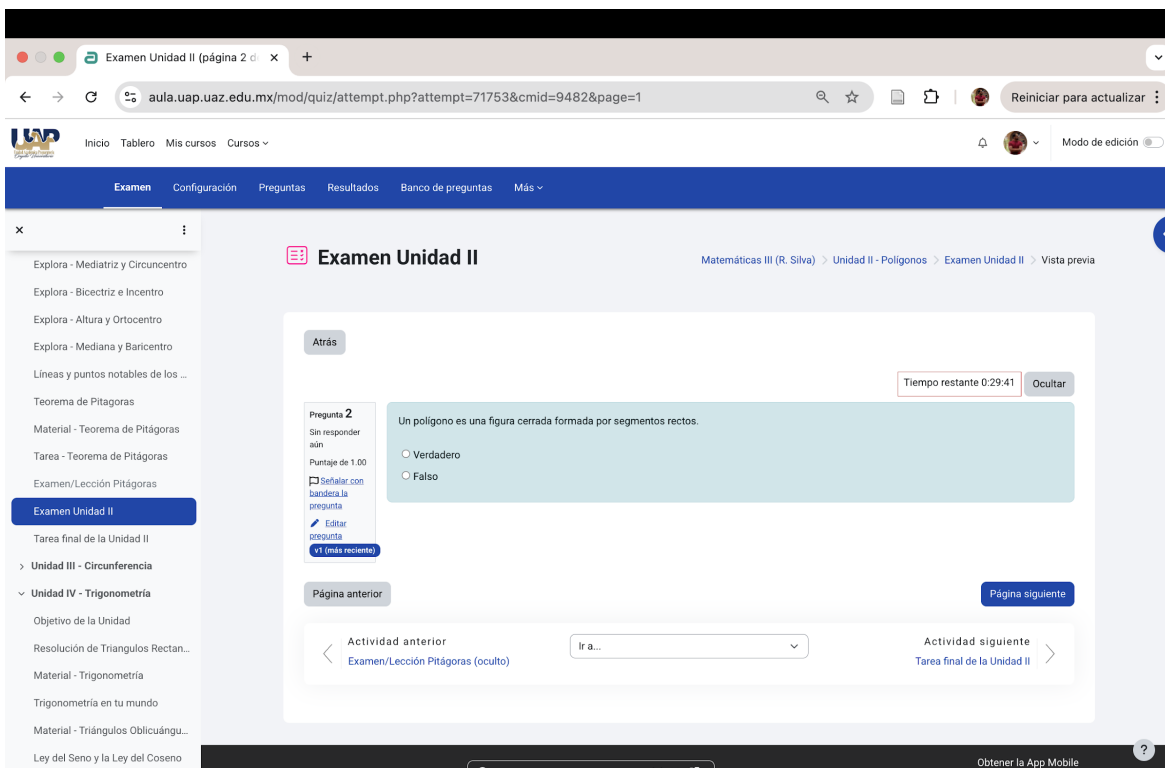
Examen Unidad II (página 2 d ×
+
aula.uap.uaz.edu.mx/mod/quiz/attempt.php?attempt=71753&cmid=9482&page=1
Reiniciar para actualizar

Inicio Tablero Mis cursos Cursos
Modo de edición

Examen Configuración Preguntas Resultados Banco de preguntas Más

×

Explora - Mediatriz y Circuncentro
Explora - Bicectriz e Incentro
Explora - Altura y Ortocentro
Explora - Mediana y Baricentro
Líneas y puntos notables de los ...
Teorema de Pitagoras
Material - Teorema de Pitágoras
Tarea - Teorema de Pitágoras
Examen/Lección Pitágoras
Examen Unidad II
Tarea final de la Unidad II
Unidad III - Circunferencia
Unidad IV - Trigonometría
Objetivo de la Unidad
Resolución de Triangulos Rectan...
Material - Trigonometría
Trigonometría en tu mundo
Material - Triángulos Oblicuángu...
Ley del Seno y la Ley del Coseno

Examen Unidad II

Matemáticas III (R. Silva) > Unidad II - Polígonos > Examen Unidad II > Vista previa

Atrás

Tiempo restante 0:29:41 Ocultar

Pregunta 2
Sin responder aún
Puntaje de 1.00
Señalar con bandera la pregunta
Editar pregunta
v1 (más reciente)

Un polígono es una figura cerrada formada por segmentos rectos.

Verdadero
Falso

Página anterior
Página siguiente

Actividad anterior
Examen/Lección Pitágoras (oculto)
Ir a...
Actividad siguiente
Tarea final de la Unidad II

Obtener la App Mobile
?